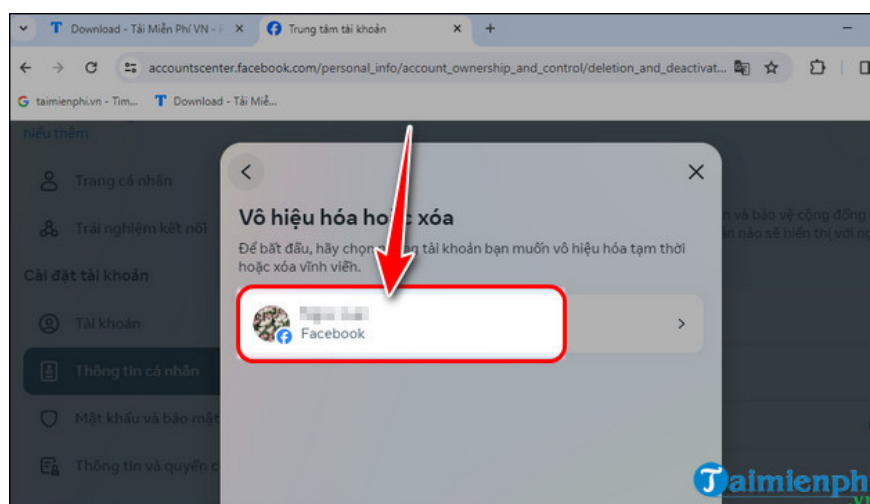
Download - Tải Miễn Phí VN - P ×
Trung tâm tài khoản ×
+
accountscenter.facebook.com/personal_info/account_ownership_and_control/deletion_and_deactivat
taimienphi.vn - Tìm...
Download - Tải Miễ...

Hiểu thêm
Trang cá nhân
Trải nghiệm kết nối
Cài đặt tài khoản
Tài khoản
Thông tin cá nhân
Mật khẩu và bảo mật
Thông tin và quyền c

n và bảo vệ cộng đồng
nào sẽ hiển thị với n

Vô hiệu hóa hoặc xóa
Để bắt đầu, hãy chọn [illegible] tài khoản bạn muốn vô hiệu hóa tạm thời hoặc xóa vĩnh viễn.
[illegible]
Facebook

Taimienphi
.vn